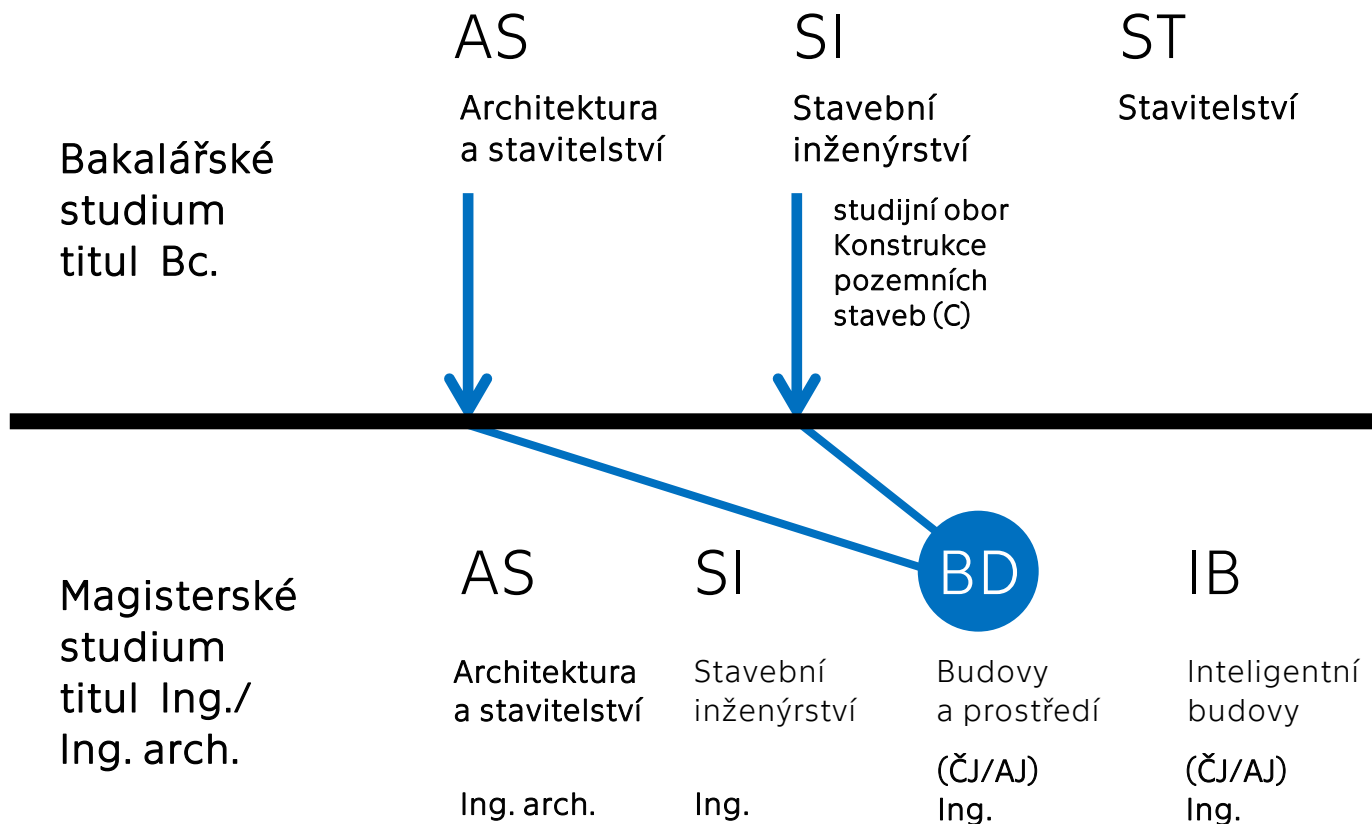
AS
Architektura a stavitelství

SI
Stavební inženýrství

ST
Stavitelství

Bakalářské studium titul Bc.

studijní obor Konstrukce pozemních staveb (C)

Magisterské studium titul Ing./ Ing. arch.

AS
Architektura a stavitelství
Ing. arch.

SI
Stavební inženýrství
Ing.

BD
Budovy a prostředí
(ČJ/AJ)
Ing.

IB
Inteligentní budovy
(ČJ/AJ)
Ing.